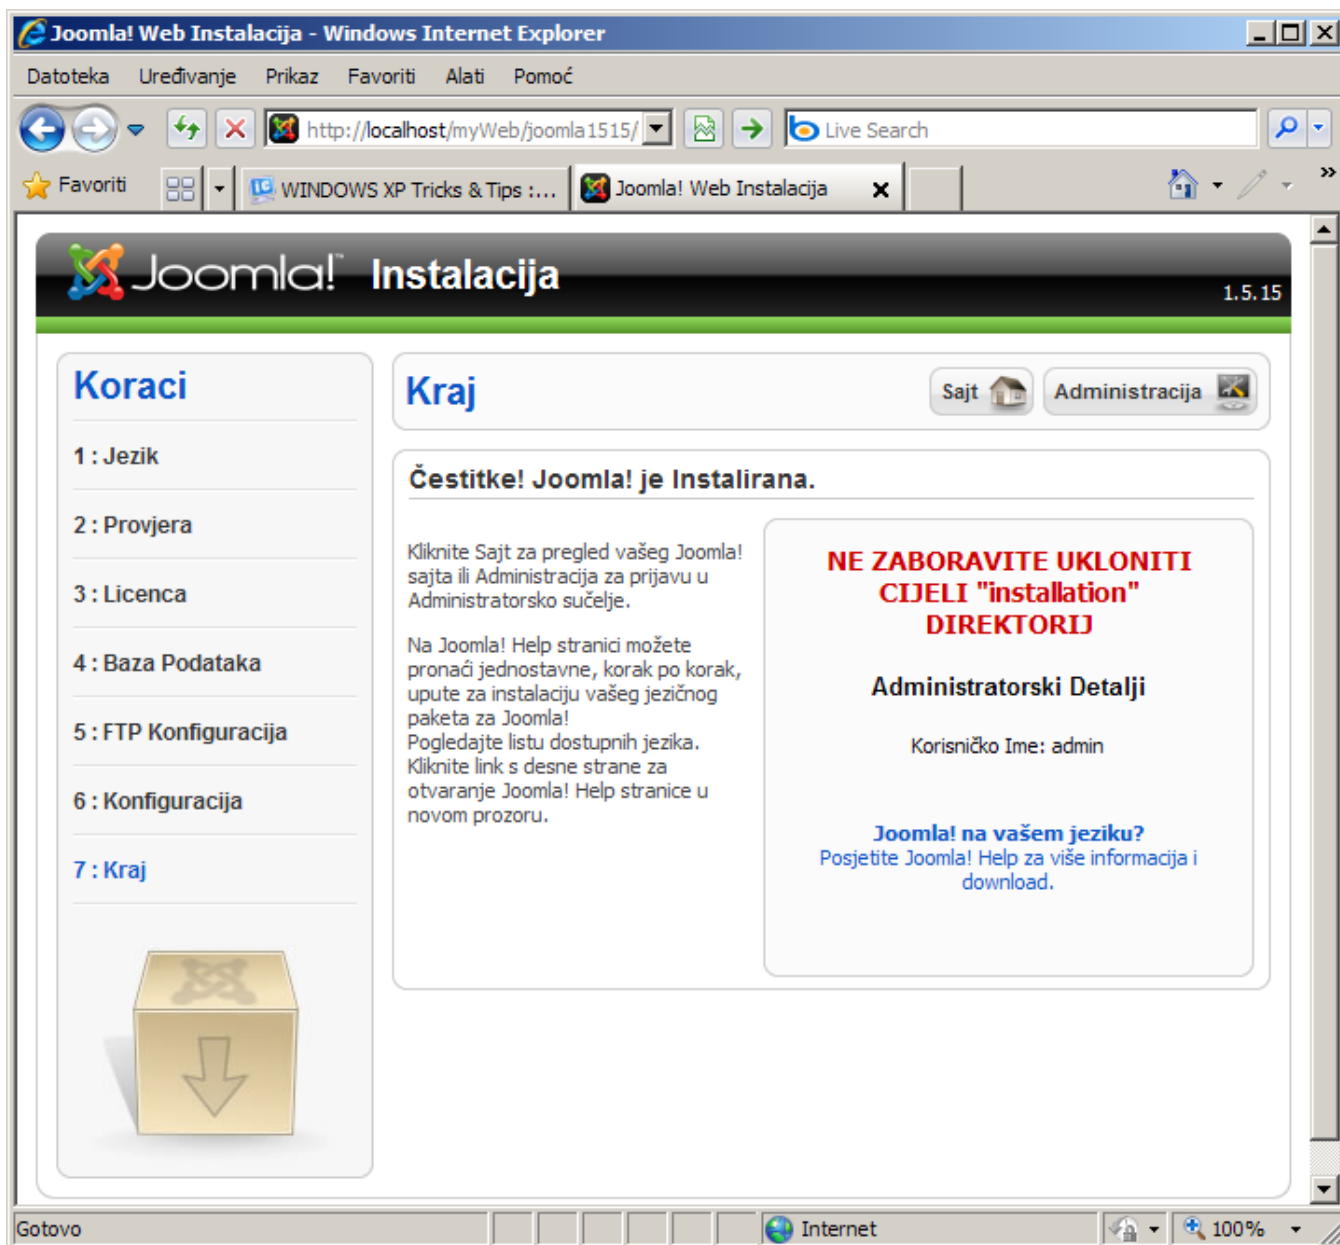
Joomla! Web Instalacija - Windows Internet Explorer

Datoteka Uređivanje Prikaz Favoriti Alati Pomoć

http://localhost/myWeb/joomla1515/

Live Search

Favoriti

WINDOWS XP Tricks & Tips :...

Joomla! Web Instalacija

Joomla! Instalacija

1.5.15

Koraci

1 : Jezik

2 : Provjera

3 : Licenca

4 : Baza Podataka

5 : FTP Konfiguracija

6 : Konfiguracija

7 : Kraj

Kraj

Sajt

Administracija

Čestitke! Joomla! je Instalirana.

Kliknite Sajt za pregled vašeg Joomla! sajta ili Administracija za prijavu u Administratorsko sučelje.

Na Joomla! Help stranici možete pronaći jednostavne, korak po korak, upute za instalaciju vašeg jezičnog paketa za Joomla!
Pogledajte listu dostupnih jezika. Kliknite link s desne strane za otvaranje Joomla! Help stranice u novom prozoru.

NE ZABORAVITE UKLONITI CIJELI "installation" DIREKTORIJ

Administratorski Detalji

Korisničko Ime: admin

Joomla! na vašem jeziku?
Posjetite Joomla! Help za više informacija i download.

Gotovo

Internet

100%